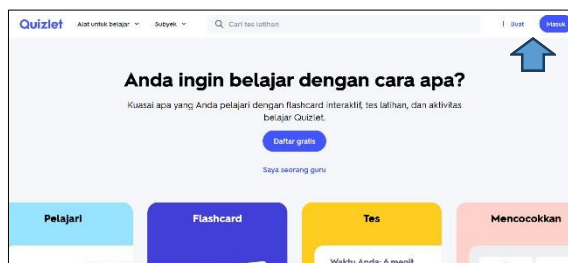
Quizlet Alat untuk belajar Subyek Cari tes latihan Buat Masuk

Anda ingin belajar dengan cara apa?

Kuasai apa yang Anda pelajari dengan flashcard interaktif, tes latihan, dan aktivitas belajar Quizlet.

Daftar gratis

Saya seorang guru

Pelajari

Flashcard

Tes

Mencocokkan

Waktu Anda: 6 menit